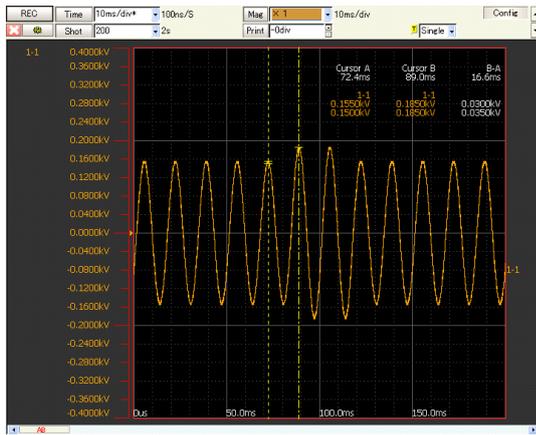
REC | Time | 10ms/div* | 100ns/S | Mag | X 1 | 10ms/div | Config

Shot | 200 | 2s | Print | 0div | Single

1-1

0.4000kV
0.3600kV
0.3200kV
0.2800kV
0.2400kV
0.2000kV
0.1600kV
0.1200kV
0.0800kV
0.0400kV
0.0000kV
-0.0400kV
-0.0800kV
-0.1200kV
-0.1600kV
-0.2000kV
-0.2400kV
-0.2800kV
-0.3200kV
-0.3600kV
-0.4000kV

| Cursor A | Cursor B | B-A |
|---|---|---|
| 72.4ms | 89.0ms | 16.6ms |
| 1-1 | 1-1 | |
| 0.1550kV | 0.1850kV | 0.0300kV |
| 0.1500kV | 0.1850kV | 0.0350kV |

1-1

0us 50.0ms 100.0ms 150.0ms

A|B